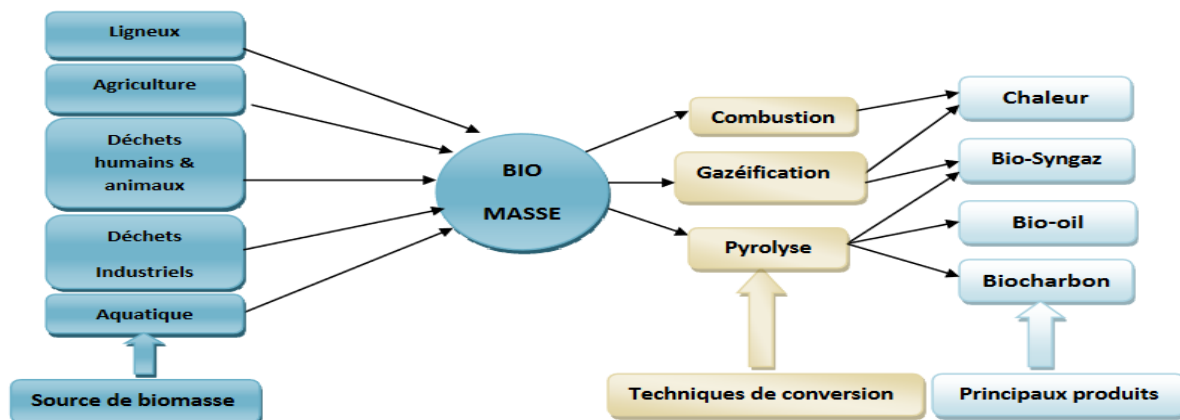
Ligneux

Agriculture

Déchets humains & animaux

Déchets Industriels

Aquatique

Source de biomasse

BIO MASSE

Combustion

Gazéification

Pyrolyse

Techniques de conversion

Chaleur

Bio-Syngaz

Bio-oil

Biocharbon

Principaux produits